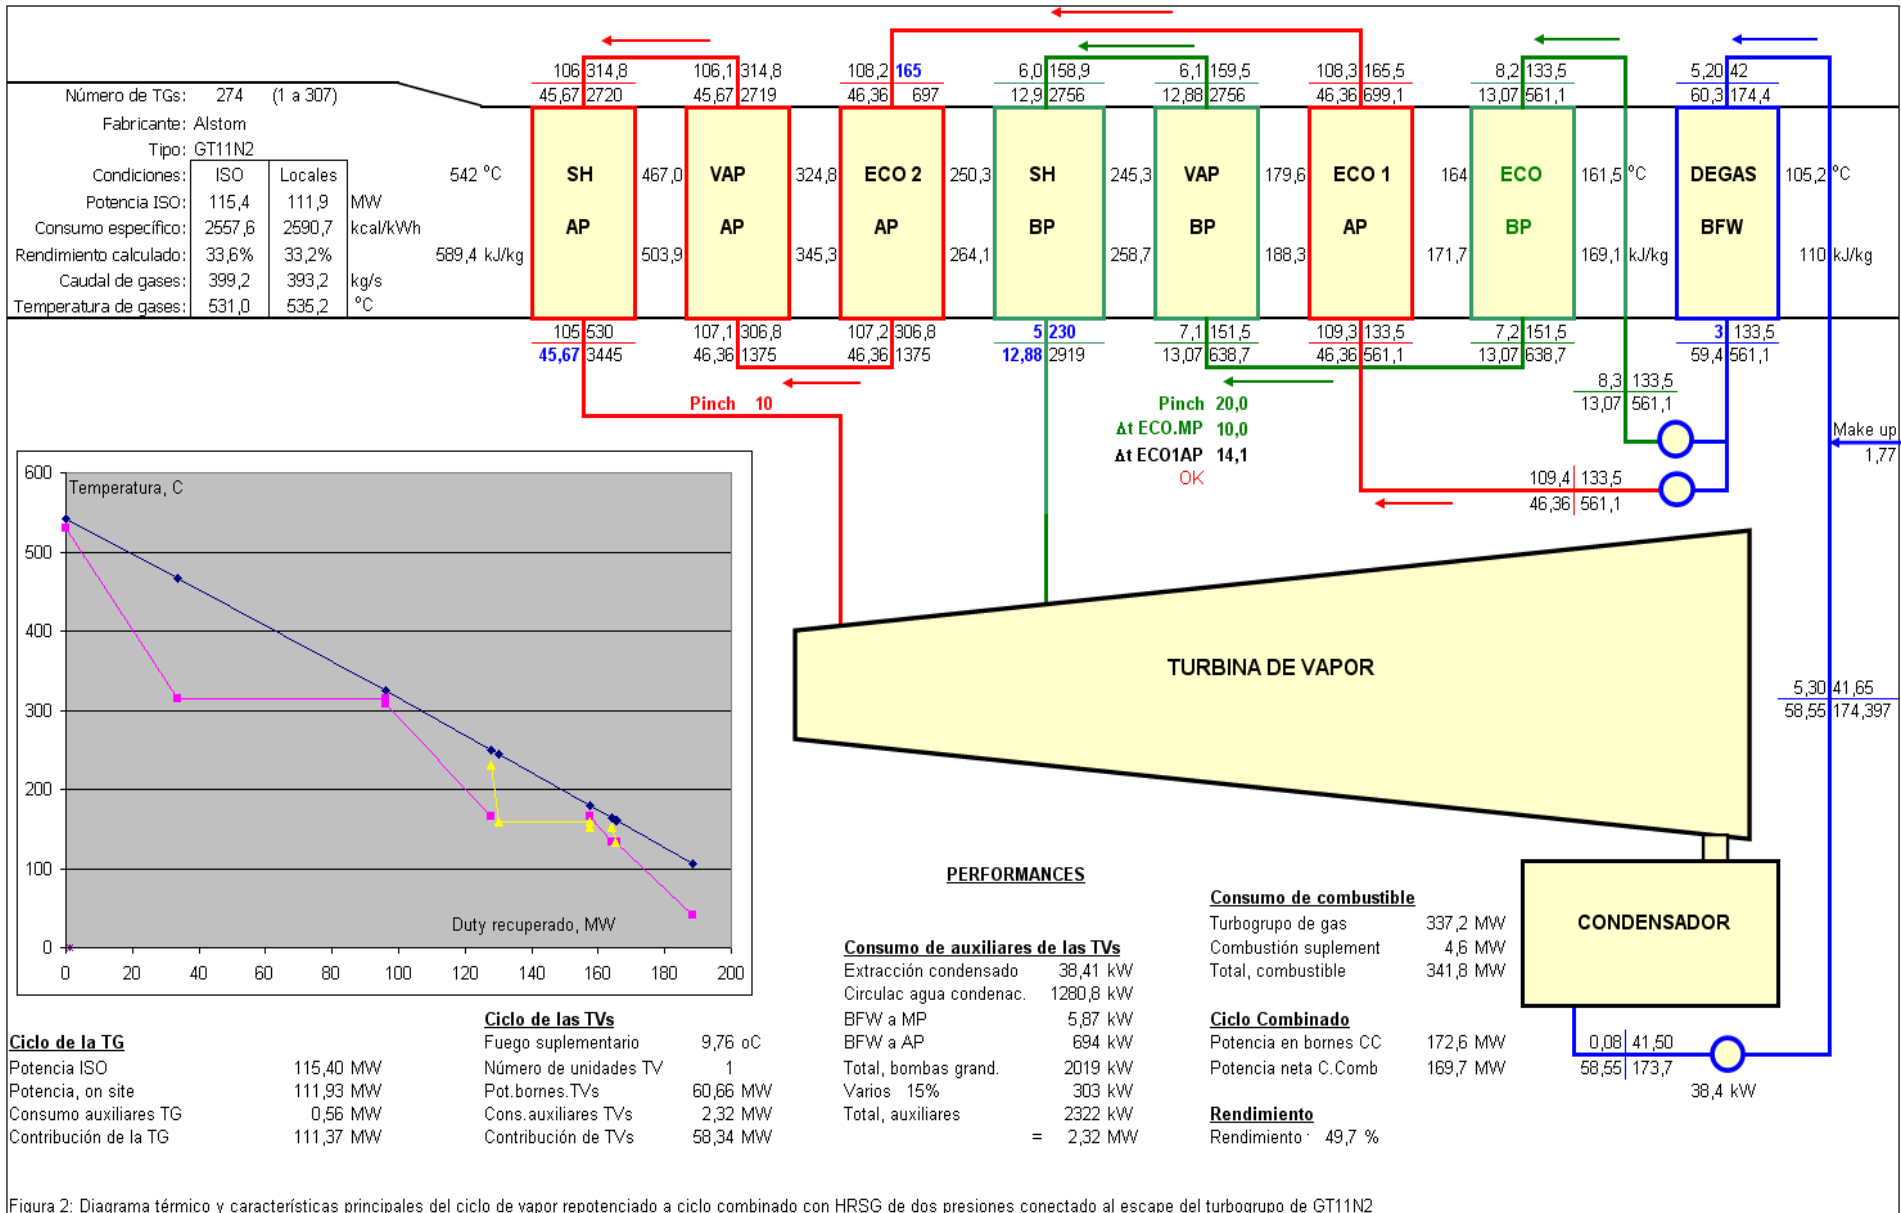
Número de TGs: 274 (1 a 307)
Fabricante: Alstom
Tipo: GT11N2

| Condiciones: | ISO | Locales | |
|---|---|---|---|
| Potencia ISO: | 115,4 | 111,9 | MW |
| Consumo específico: | 2557,6 | 2590,7 | kcal/kWh |
| Rendimiento calculado: | 33,6% | 33,2% | |
| Caudal de gases: | 399,2 | 393,2 | kg/s |
| Temperatura de gases: | 531,0 | 535,2 | °C |

542 °C
589,4 kJ/kg

106 314,8
45,67 2720
SH AP
105 530
45,67 3445

467,0
503,9

106,1 314,8
45,67 2719
VAP AP
107,1 306,8
46,36 1375

324,8
345,3

108,2 165
46,36 697
ECO 2 AP
107,2 306,8
46,36 1375

250,3
264,1

6,0 158,9
12,9 2756
SH BP
5 230
12,88 2919

245,3
258,7

6,1 159,5
12,88 2756
VAP BP
7,1 151,5
13,07 638,7

179,6
188,3

108,3 165,5
46,36 699,1
ECO 1 AP
109,3 133,5
46,36 561,1

164
171,7

8,2 133,5
13,07 561,1
ECO BP
7,2 151,5
13,07 638,7

161,5 °C
169,1 kJ/kg

5,20 42
60,3 174,4
DEGAS BFW
3 133,5
59,4 561,1

105,2 °C
110 kJ/kg

Pinch 10

Pinch 20,0
Δt ECO.MP 10,0
Δt ECO1AP 14,1
OK

8,3 133,5
13,07 561,1

109,4 133,5
46,36 561,1

Make up
1,77

TURBINA DE VAPOR

5,30 41,65
58,55 174,397

CONDENSADOR

0,08 41,50
58,55 173,7
38,4 kW

600
500
400
300
200
100
0
Temperatura, C
Duty recuperado, MW
0 20 40 60 80 100 120 140 160 180 200

PERFORMANCES

Ciclo de la TG
Potencia ISO 115,40 MW
Potencia, on site 111,93 MW
Consumo auxiliares TG 0,56 MW
Contribución de la TG 111,37 MW

Ciclo de las TVs
Fuego suplementario 9,76 oC
Número de unidades TV 1
Pot.bornes.TVs 60,66 MW
Cons.auxiliares TVs 2,32 MW
Contribución de TVs 58,34 MW

Consumo de auxiliares de las TVs
Extracción condensado 38,41 kW
Circulac agua condenac. 1280,8 kW
BFW a MP 5,87 kW
BFW a AP 694 kW
Total, bombas grand. 2019 kW
Varios 15% 303 kW
Total, auxiliares 2322 kW
= 2,32 MW

Consumo de combustible
Turbogrupo de gas 337,2 MW
Combustión suplement 4,6 MW
Total, combustible 341,8 MW

Ciclo Combinado
Potencia en bornes CC 172,6 MW
Potencia neta C.Comb 169,7 MW

Rendimiento
Rendimiento 49,7 %

Figura 2: Diagrama térmico y características principales del ciclo de vapor repotenciado a ciclo combinado con HRSG de dos presiones conectado al escape del turbogrupo de GT11N2